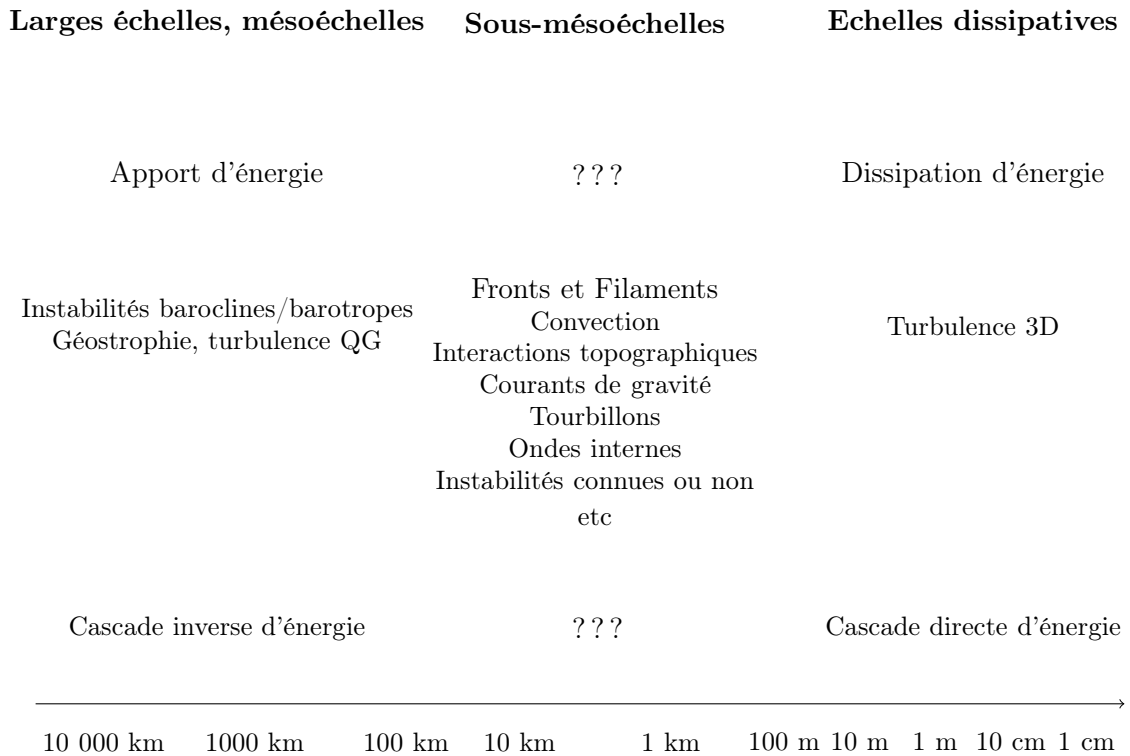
Larges échelles, mésoéchelles

Apport d'énergie

Instabilités baroclines/barotropes
Géostrophie, turbulence QG

Cascade inverse d'énergie

Sous-mésoéchelles

? ? ?

Fronts et Filaments
Convection
Interactions topographiques
Courants de gravité
Tourbillons
Ondes internes
Instabilités connues ou non
etc

? ? ?

Echelles dissipatives

Dissipation d'énergie

Turbulence 3D

Cascade directe d'énergie

10 000 km 1000 km 100 km 10 km 1 km 100 m 10 m 1 m 10 cm 1 cm